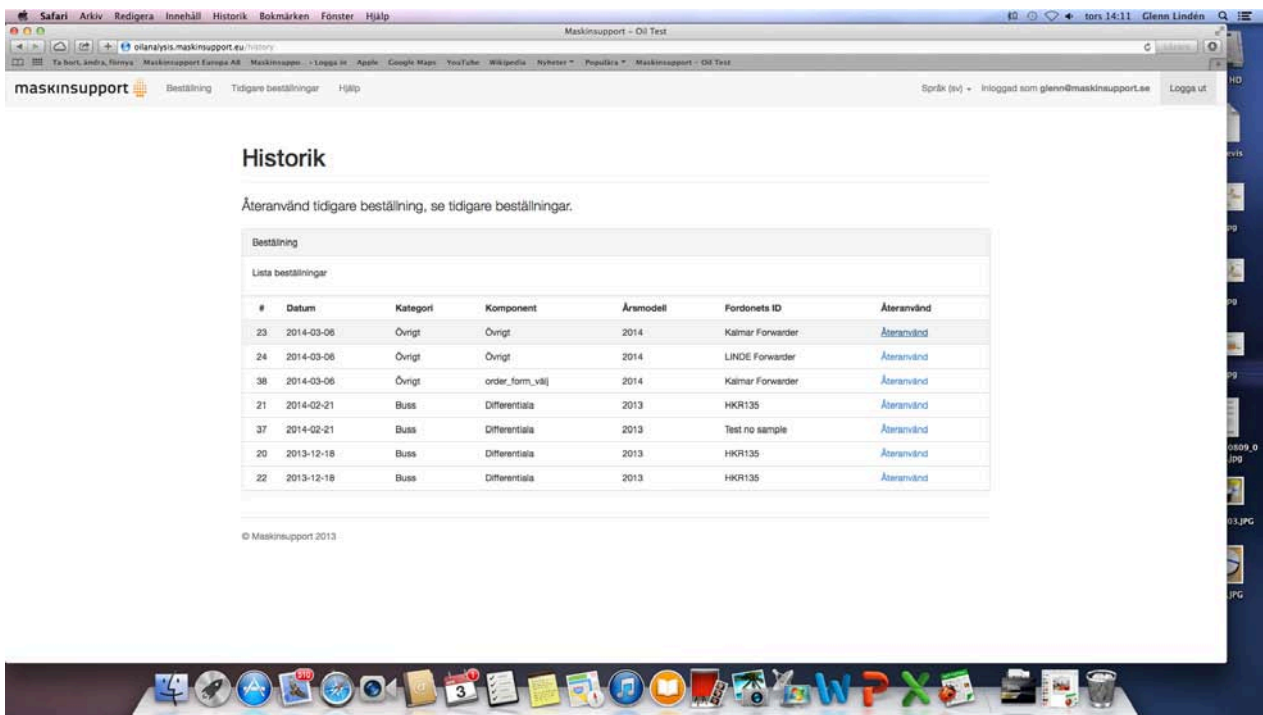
Safari Arkiv Redigera Innehåll Historik Bokmärken Fönster Hjälp

tors 14:11 Glenn Lindén

Maskinsupport – Oil Test

oilanalysis.maskinsupport.eu/history

Ta bort, ändra, förnya Maskinsupport Europa AB Maskinsuppo... - Logga in Apple Google Maps YouTube Wikipedia Nyheter Populära Maskinsupport – Oil Test

maskinsupport Beställning Tidigare beställningar Hjälp

Språk (sv) Inloggad som glenn@maskinsupport.se Logga ut

Historik

Återanvänd tidigare beställning, se tidigare beställningar.

Beställning

Lista beställningar

| # | Datum | Kategori | Komponent | Årsmodell | Fordonets ID | Återanvänd |
|---|---|---|---|---|---|---|
| 23 | 2014-03-06 | Övrigt | Övrigt | 2014 | Kalmar Forwarder | Återanvänd |
| 24 | 2014-03-06 | Övrigt | Övrigt | 2014 | LINDE Forwarder | Återanvänd |
| 38 | 2014-03-06 | Övrigt | order_form_välj | 2014 | Kalmar Forwarder | Återanvänd |
| 21 | 2014-02-21 | Buss | Differentiala | 2013 | HKR135 | Återanvänd |
| 37 | 2014-02-21 | Buss | Differentiala | 2013 | Test no sample | Återanvänd |
| 20 | 2013-12-18 | Buss | Differentiala | 2013 | HKR135 | Återanvänd |
| 22 | 2013-12-18 | Buss | Differentiala | 2013 | HKR135 | Återanvänd |

© Maskinsupport 2013

HD
evis
pg
pg
pg
0809_0.jpg
03.JPG
JPG